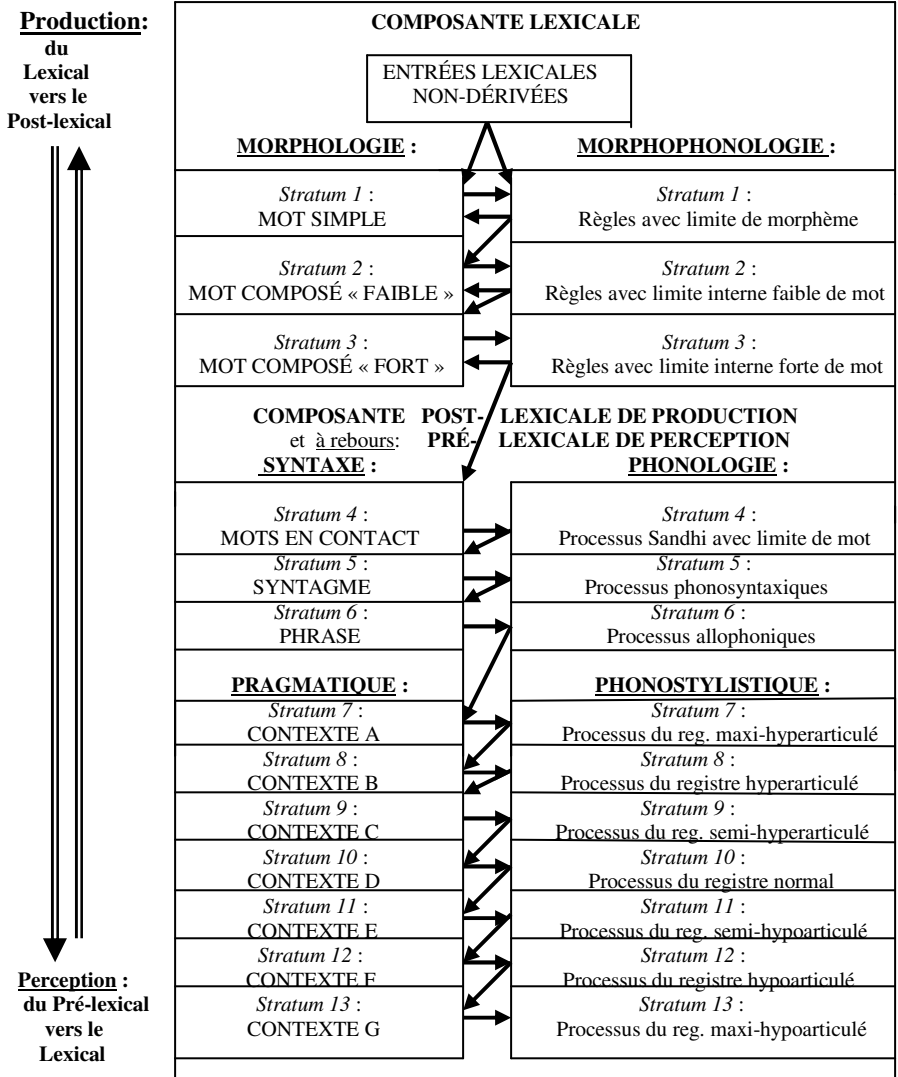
Production: du Lexical vers le Post-lexical

COMPOSANTE LEXICALE

ENTRÉES LEXICALES NON-DÉRIVÉES

MORPHOLOGIE :

MORPHOPHONOLOGIE :

Stratum 1 :
MOT SIMPLE

Stratum 1 :
Règles avec limite de morphème

Stratum 2 :
MOT COMPOSÉ « FAIBLE »

Stratum 2 :
Règles avec limite interne faible de mot

Stratum 3 :
MOT COMPOSÉ « FORT »

Stratum 3 :
Règles avec limite interne forte de mot

COMPOSANTE POST- LEXICALE DE PRODUCTION
et à rebours: PRÉ- LEXICALE DE PERCEPTION

SYNTAXE :

PHONOLOGIE :

Stratum 4 :
MOTS EN CONTACT

Stratum 4 :
Processus Sandhi avec limite de mot

Stratum 5 :
SYNTAGME

Stratum 5 :
Processus phonosyntaxiques

Stratum 6 :
PHRASE

Stratum 6 :
Processus allophoniques

PRAGMATIQUE :

PHONOSTYLISTIQUE :

Stratum 7 :
CONTEXTE A

Stratum 7 :
Processus du reg. maxi-hyperarticulé

Stratum 8 :
CONTEXTE B

Stratum 8 :
Processus du registre hyperarticulé

Stratum 9 :
CONTEXTE C

Stratum 9 :
Processus du reg. semi-hyperarticulé

Stratum 10 :
CONTEXTE D

Stratum 10 :
Processus du registre normal

Stratum 11 :
CONTEXTE E

Stratum 11 :
Processus du reg. semi-hypoarticulé

Stratum 12 :
CONTEXTE F

Stratum 12 :
Processus du registre hypoarticulé

Stratum 13 :
CONTEXTE G

Stratum 13 :
Processus du reg. maxi-hypoarticulé

Perception : du Pré-lexical vers le Lexical